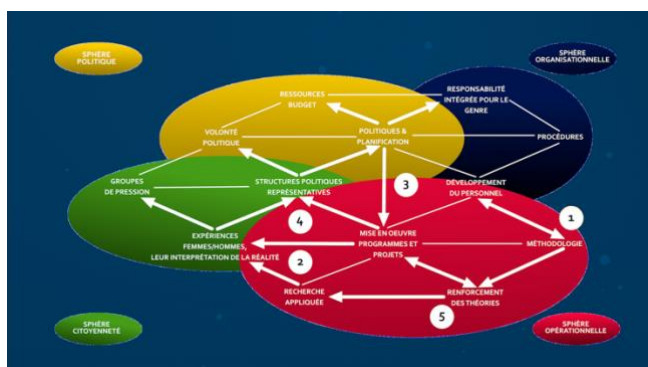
SPHÈRE POLITIQUE

SPHÈRE ORGANISATIONNELLE

RESSOURCES BUDGET

RESPONSABILITÉ INTÉGRÉE POUR LE GENRE

VOLONTÉ POLITIQUE

POLITIQUES & PLANIFICATION

PROCÉDURES

GROUPES DE PRESSION

STRUCTURES POLITIQUES REPRÉSENTATIVES

3

DÉVELOPPEMENT DU PERSONNEL

1

4

EXPÉRIENCES FEMMES/HOMMES, LEUR INTERPRÉTATION DE LA RÉALITÉ

MISE EN OEUVRE PROGRAMMES ET PROJETS

MÉTHODOLOGIE

2

RECHERCHE APPLIQUÉE

RENFORCEMENT DES THÉORIES

5

SPHÈRE CITOYENNETÉ

SPHÈRE OPÉRATIONNELLE